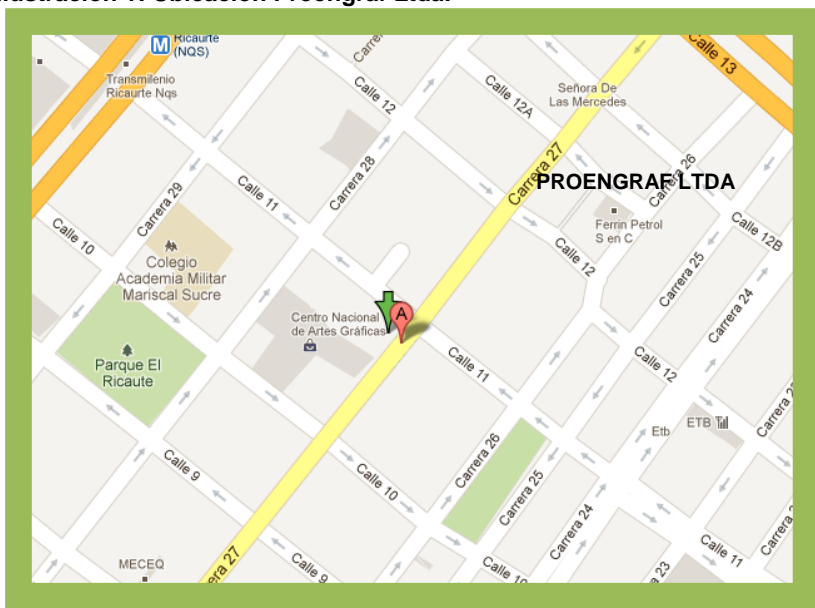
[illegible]ustración 1. Ubicación Proengraf Ltda.

Ricaurte (NQS)
Transmilenio Ricaurte Nqs
Carrera
Calle 12
Calle 13
Calle 12A
Señora De Las Mercedes
Carrera 27
Carrera 26
PROENGRAF LTDA
Ferrin Petrol S en C
Calle 12B
Carrera 28
Calle 11
Carrera 29
Calle 10
Colegio Academia Militar Mariscal Sucre
Calle 12
Carrera 25
Carrera 24
Centro Nacional de Artes Gráficas
A
Parque El Ricaute
Calle 11
Calle 12
Etb
ETB
Carrera 2
Calle 9
Carrera 26
Carrera 25
Calle 10
Carrera 24
Calle 11
Carrera 2
MECEQ
Carrera 27
Calle 9
Calle 10
Carrera 23